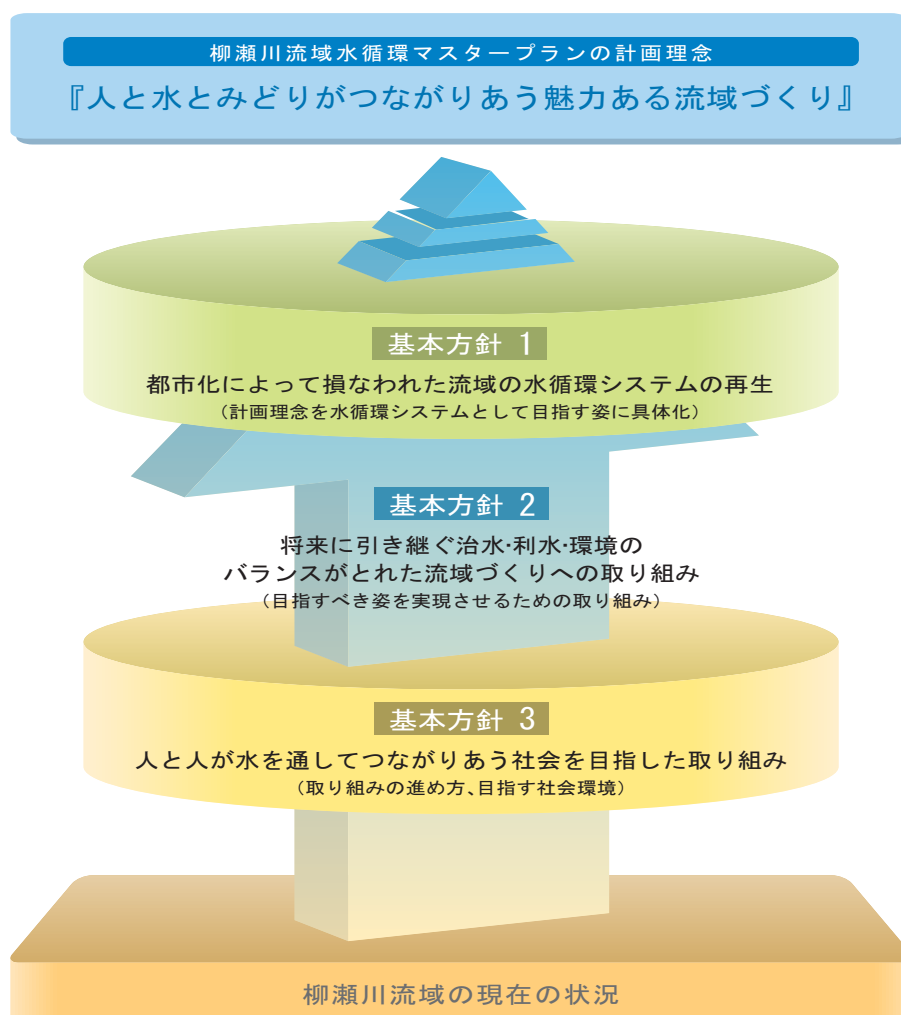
柳瀬川流域水循環マスタープランの計画理念

『人と水とみどりがつながりあう魅力ある流域づくり』

基本方針 1

都市化によって損なわれた流域の水循環システムの再生
（計画理念を水循環システムとして目指す姿に具体化）

基本方針 2

将来に引き継ぐ治水･利水･環境のバランスがとれた流域づくりへの取り組み
（目指すべき姿を実現させるための取り組み）

基本方針 3

人と人が水を通してつながりあう社会を目指した取り組み
（取り組みの進め方、目指す社会環境）

柳瀬川流域の現在の状況